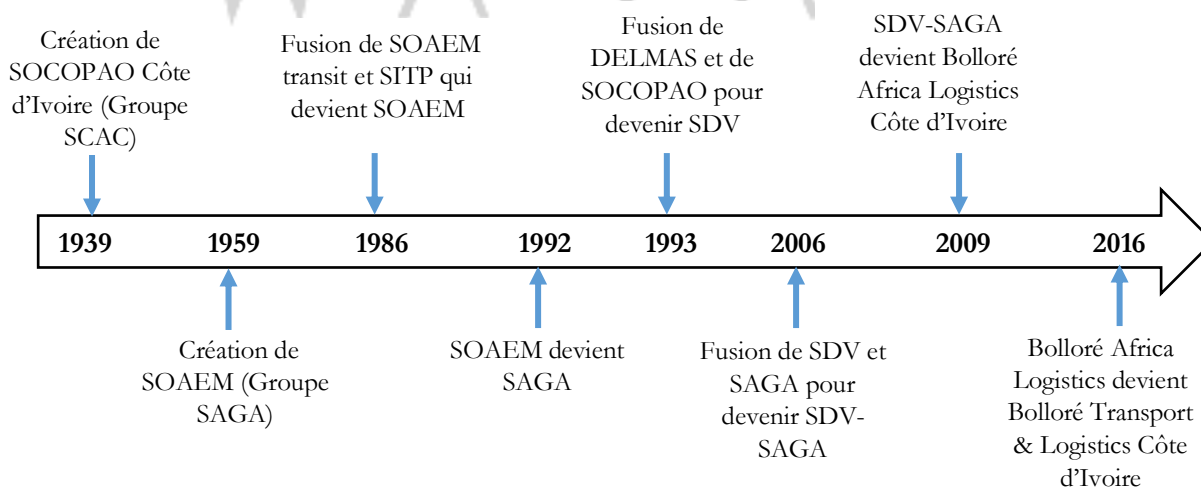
Création de SOCOPAO Côte d'Ivoire (Groupe SCAC)

Fusion de SOAEM transit et SITP qui devient SOAEM

Fusion de DELMAS et de SOCOPAO pour devenir SDV

SDV-SAGA devient Bolloré Africa Logistics Côte d'Ivoire

1939 1959 1986 1992 1993 2006 2009 2016

Création de SOAEM (Groupe SAGA)

SOAEM devient SAGA

Fusion de SDV et SAGA pour devenir SDV-SAGA

Bolloré Africa Logistics devient Bolloré Transport & Logistics Côte d'Ivoire